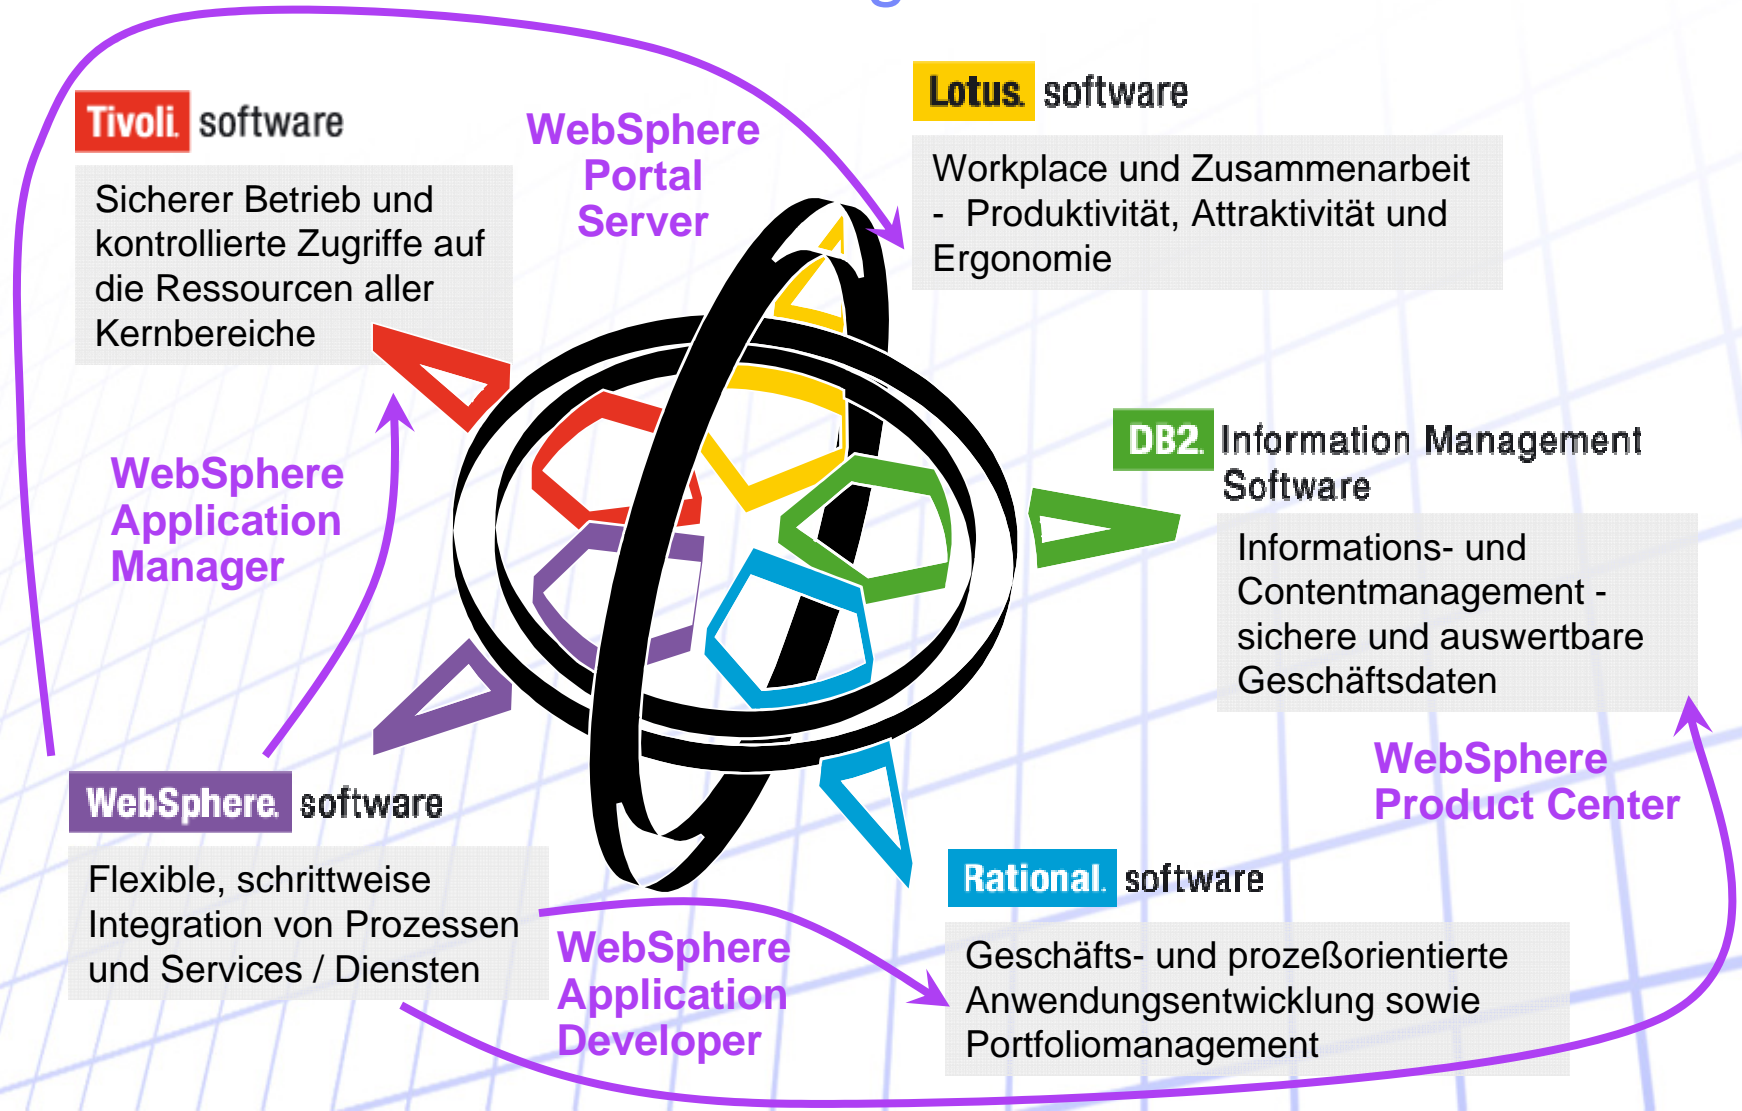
Tivoli software

Sicherer Betrieb und kontrollierte Zugriffe auf die Ressourcen aller Kernbereiche

WebSphere Portal Server

Lotus software

Workplace und Zusammenarbeit - Produktivität, Attraktivität und Ergonomie

WebSphere Application Manager

DB2 Information Management Software

Informations- und Contentmanagement - sichere und auswertbare Geschäftsdaten

WebSphere Product Center

WebSphere software

Flexible, schrittweise Integration von Prozessen und Services / Diensten

WebSphere Application Developer

Rational software

Geschäfts- und prozeßorientierte Anwendungsentwicklung sowie Portfoliomanagement